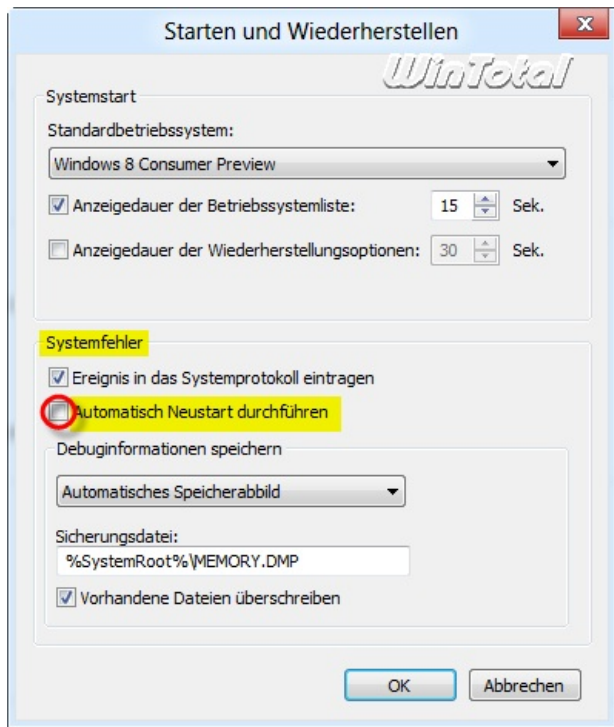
Starten und Wiederherstellen

WinTotal

Systemstart

Standardbetriebssystem:

Windows 8 Consumer Preview

Anzeigedauer der Betriebssystemliste: 15 Sek.

Anzeigedauer der Wiederherstellungsoptionen: 30 Sek.

Systemfehler

Ereignis in das Systemprotokoll eintragen

Automatisch Neustart durchführen

Debuginformationen speichern

Automatisches Speicherabbild

Sicherungsdatei:

%SystemRoot%\MEMORY.DMP

Vorhandene Dateien überschreiben

OK

Abbrechen